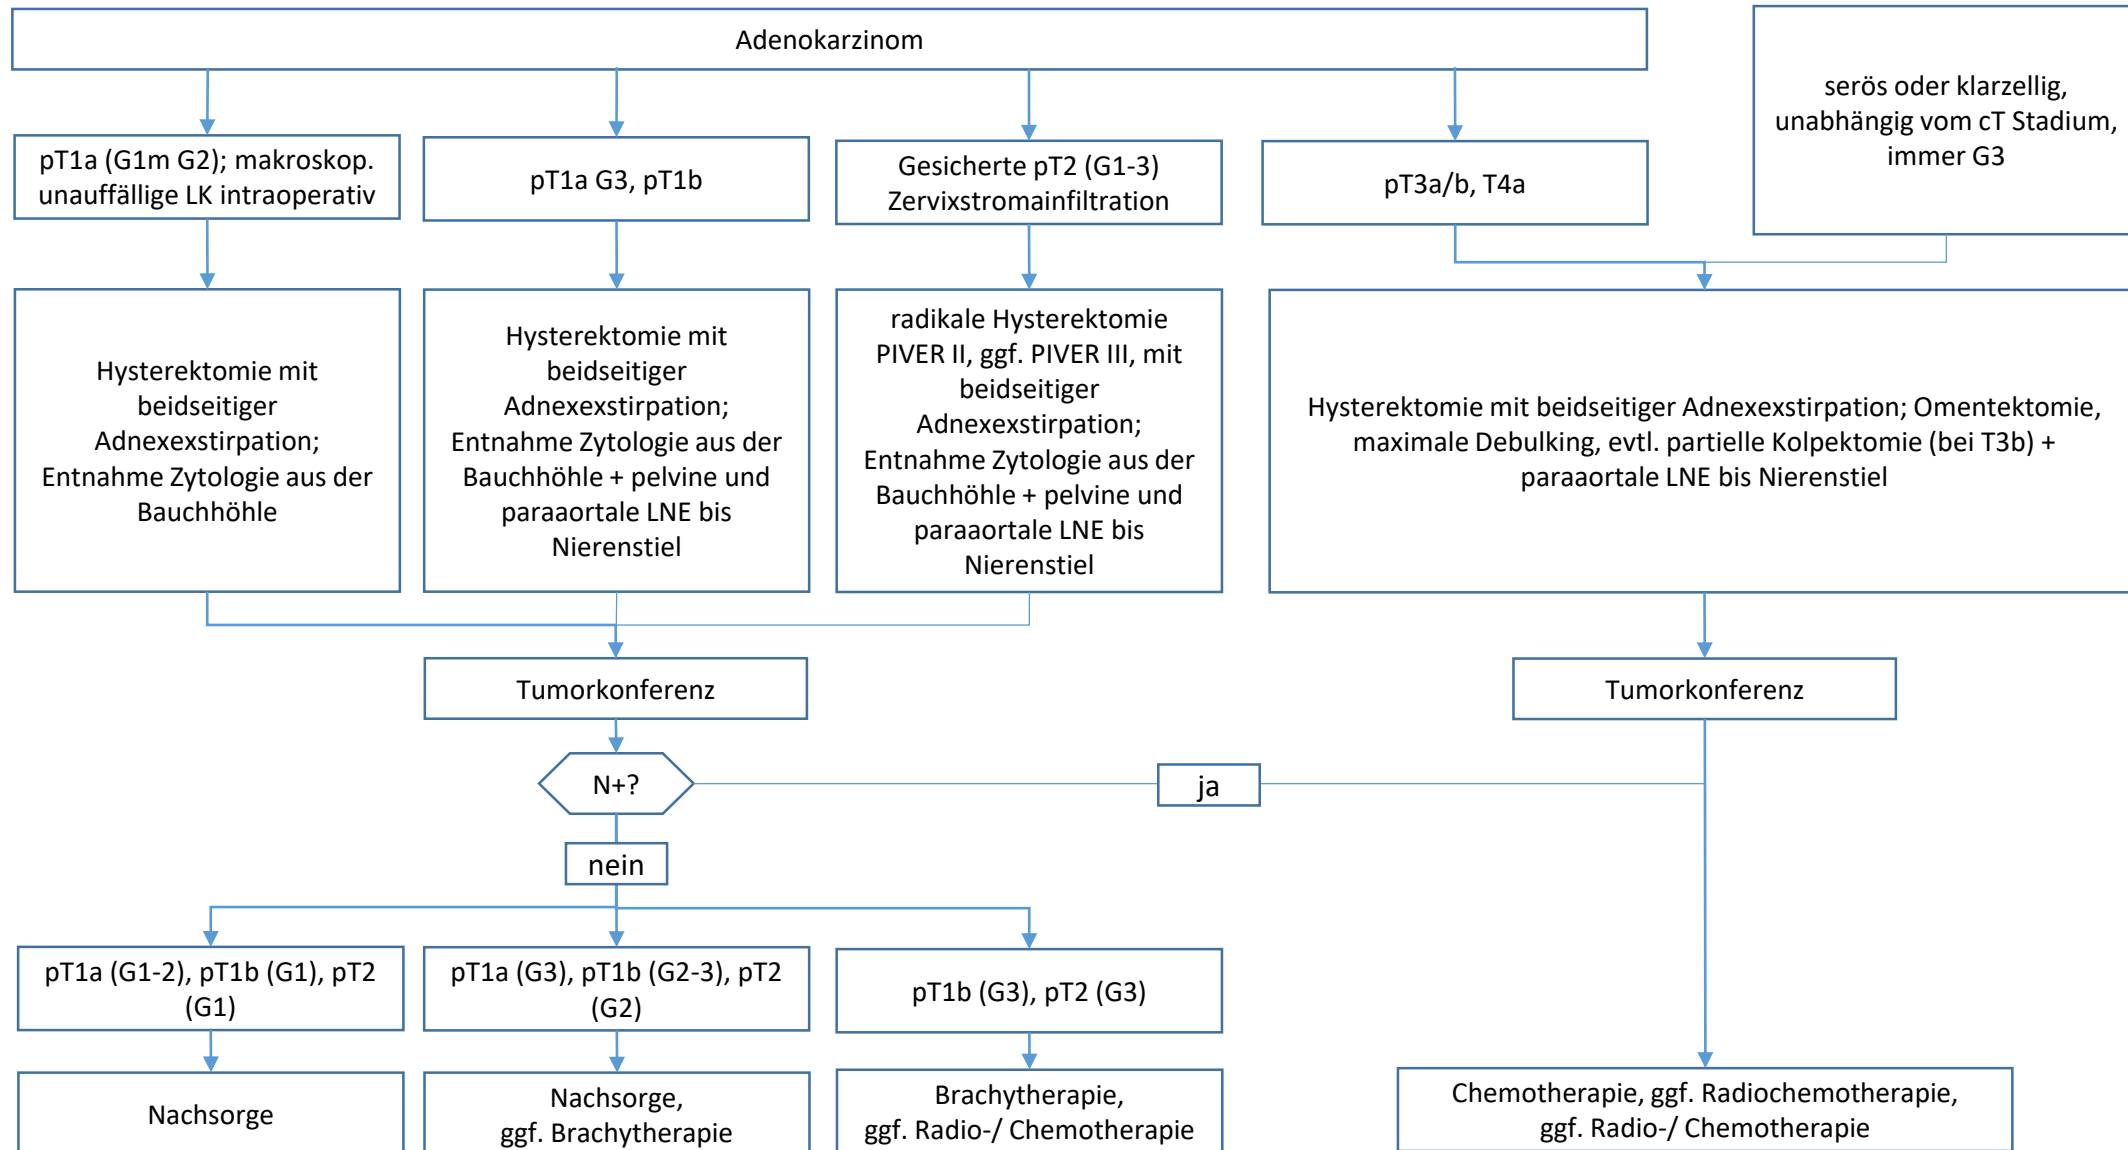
Adenokarzinom

serös oder klarzellig, unabhängig vom cT Stadium, immer G3

pT1a (G1m G2); makroskop. unauffällige LK intraoperativ

pT1a G3, pT1b

Gesicherte pT2 (G1-3) Zervixstromainfiltration

pT3a/b, T4a

Hysterektomie mit beidseitiger Adnexexstirpation; Entnahme Zytologie aus der Bauchhöhle

Hysterektomie mit beidseitiger Adnexexstirpation; Entnahme Zytologie aus der Bauchhöhle + pelvine und paraaortale LNE bis Nierenstiel

radikale Hysterektomie PIVER II, ggf. PIVER III, mit beidseitiger Adnexexstirpation; Entnahme Zytologie aus der Bauchhöhle + pelvine und paraaortale LNE bis Nierenstiel

Hysterektomie mit beidseitiger Adnexexstirpation; Omentektomie, maximale Debulking, evtl. partielle Kolpektomie (bei T3b) + paraaortale LNE bis Nierenstiel

Tumorkonferenz

Tumorkonferenz

N+?

ja

nein

pT1a (G1-2), pT1b (G1), pT2 (G1)

pT1a (G3), pT1b (G2-3), pT2 (G2)

pT1b (G3), pT2 (G3)

Nachsorge

Nachsorge, ggf. Brachytherapie

Brachytherapie, ggf. Radio-/ Chemotherapie

Chemotherapie, ggf. Radiochemotherapie, ggf. Radio-/ Chemotherapie